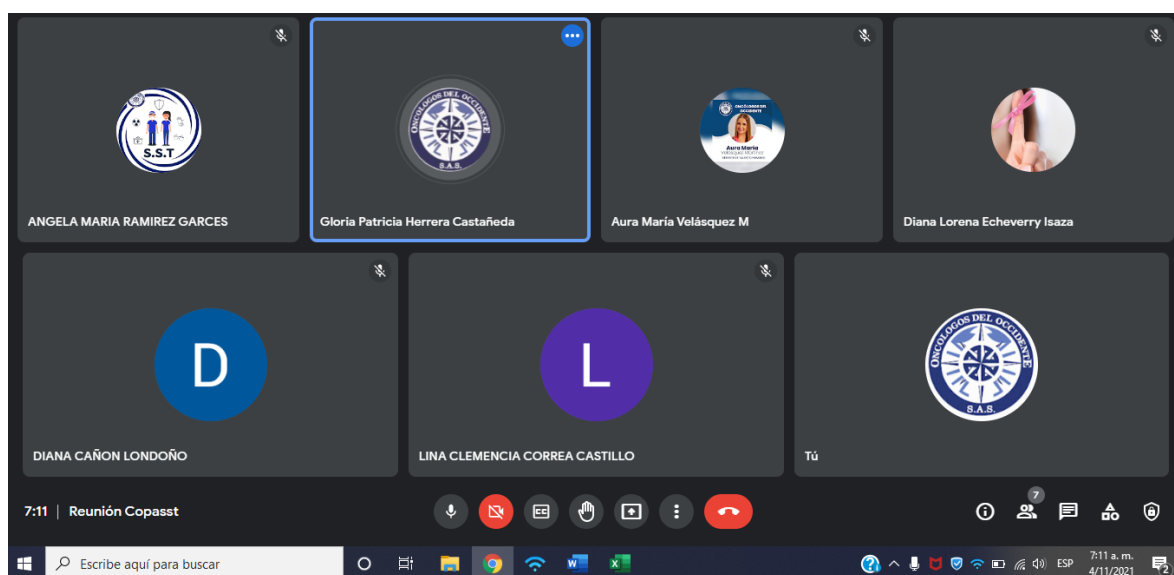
S.S.T

ANGELA MARIA RAMIREZ GARCES

ONCOLOGOS DEL OCCIDENTE S.A.S.

Gloria Patricia Herrera Castañeda

Aura María

Aura María Velásquez M

Diana Lorena Echeverry Isaza

D

DIANA CAÑON LONDOÑO

L

LINA CLEMENCIA CORREA CASTILLO

ONCOLOGOS DEL OCCIDENTE S.A.S.

Tú

7:11 | Reunión Copasst

7

Escribe aquí para buscar

ESP

7:11 a. m.
4/11/2021